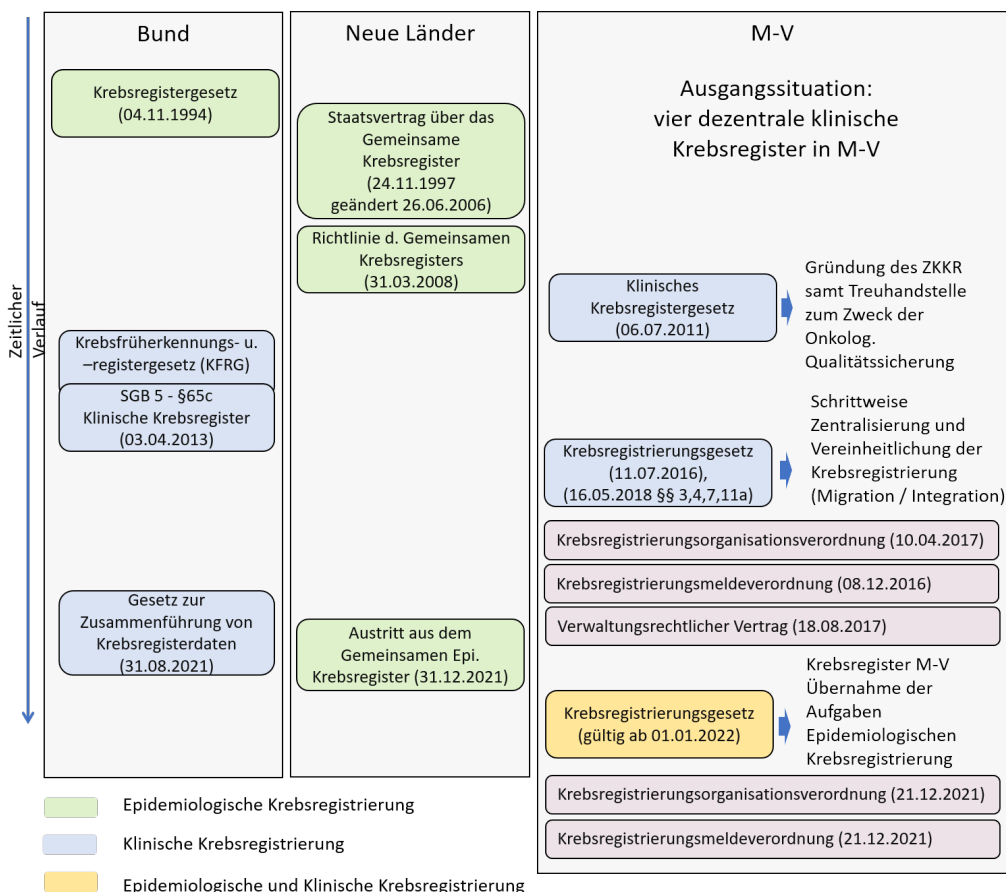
Zeitlicher Verlauf

Bund

Krebsregistergesetz (04.11.1994)

Krebsfrüherkennungs- u. –registergesetz (KFRG)

SGB 5 - §65c Klinische Krebsregister (03.04.2013)

Gesetz zur Zusammenführung von Krebsregisterdaten (31.08.2021)

Neue Länder

Staatsvertrag über das Gemeinsame Krebsregister (24.11.1997 geändert 26.06.2006)

Richtlinie d. Gemeinsamen Krebsregisters (31.03.2008)

Austritt aus dem Gemeinsamen Epi. Krebsregister (31.12.2021)

M-V

Ausgangssituation: vier dezentrale klinische Krebsregister in M-V

Klinisches Krebsregistergesetz (06.07.2011)

Gründung des ZKKR samt Treuhandstelle zum Zweck der Onkolog. Qualitätssicherung

Krebsregistrierungsgesetz (11.07.2016), (16.05.2018 §§ 3,4,7,11a)

Schrittweise Zentralisierung und Vereinheitlichung der Krebsregistrierung (Migration / Integration)

Krebsregistrierungsorganisationsverordnung (10.04.2017)

Krebsregistrierungsmeldeverordnung (08.12.2016)

Verwaltungsrechtlicher Vertrag (18.08.2017)

Krebsregistrierungsgesetz (gültig ab 01.01.2022)

Krebsregister M-V Übernahme der Aufgaben Epidemiologischen Krebsregistrierung

Krebsregistrierungsorganisationsverordnung (21.12.2021)

Krebsregistrierungsmeldeverordnung (21.12.2021)

Epidemiologische Krebsregistrierung

Klinische Krebsregistrierung

Epidemiologische und Klinische Krebsregistrierung